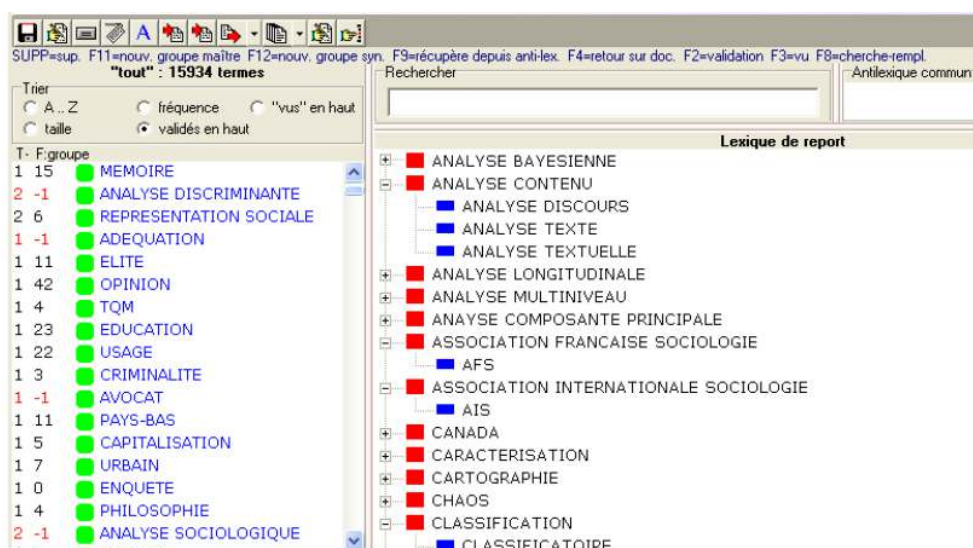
SUPP=sup. F11=nouv. groupe maître F12=nouv. groupe syn. F9=récupère depuis anti-lex. F4=retour sur doc. F2=validation F3=vu F8=cherche-rempl.

"tout" : 15934 termes

Trier
A .. Z
fréquence
"vus" en haut
taille
validés en haut

T- F:groupe

| | | |
|---|---|---|
| 1 | 15 | MEMOIRE |
| 2 | -1 | ANALYSE DISCRIMINANTE |
| 2 | 6 | REPRESENTATION SOCIALE |
| 1 | -1 | ADEQUATION |
| 1 | 11 | ELITE |
| 1 | 42 | OPINION |
| 1 | 4 | TQM |
| 1 | 23 | EDUCATION |
| 1 | 22 | USAGE |
| 1 | 3 | CRIMINALITE |
| 1 | -1 | AVOCAT |
| 1 | 11 | PAYS-BAS |
| 1 | 5 | CAPITALISATION |
| 1 | 7 | URBAIN |
| 1 | 0 | ENQUETE |
| 1 | 4 | PHILOSOPHIE |
| 2 | -1 | ANALYSE SOCIOLOGIQUE |

Rechercher

Antilexique commun

Lexique de report

ANALYSE BAYESIENNE
ANALYSE CONTENU
ANALYSE DISCOURS
ANALYSE TEXTE
ANALYSE TEXTUELLE
ANALYSE LONGITUDINALE
ANALYSE MULTINIVEAU
ANAYSE COMPOSANTE PRINCIPALE
ASSOCIATION FRANCAISE SOCIOLOGIE
AFS
ASSOCIATION INTERNATIONALE SOCIOLOGIE
AIS
CANADA
CARACTERISATION
CARTOGRAPHIE
CHAOS
CLASSIFICATION
CLASSIFICATOIRE